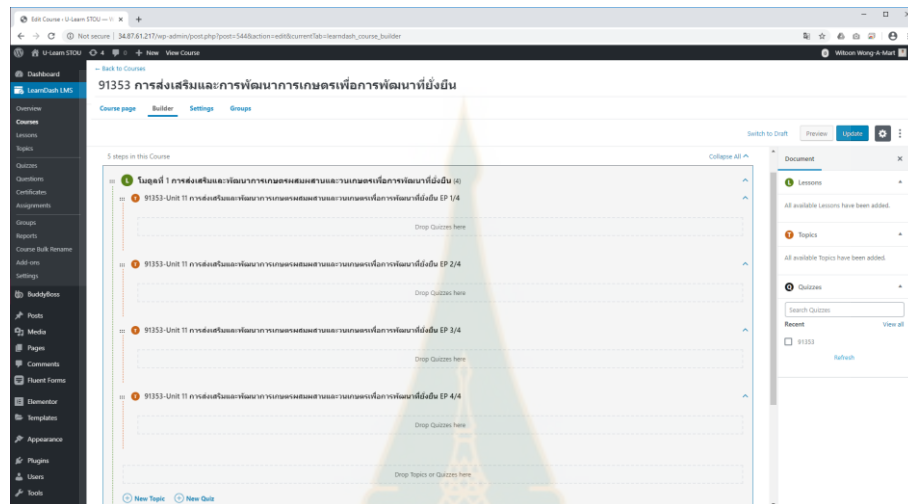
Edit Course ‹ U-Learn STOU — W ×  +

Not secure | 34.87.61.217/wp-admin/post.php?post=5448&action=edit&currentTab=learndash_course_builder

U-Learn STOU  4  0  + New  View Course  Witoon Wong-A-Mart

Dashboard
LearnDash LMS
Overview
Courses
Lessons
Topics
Quizzes
Questions
Certificates
Assignments
Groups
Reports
Course Bulk Rename
Add-ons
Settings
BuddyBoss
Posts
Media
Pages
Comments
Fluent Forms
Elementor
Templates
Appearance
Plugins
Users
Tools

← Back to Courses

91353 การส่งเสริมและการพัฒนาการเกษตรเพื่อการพัฒนาที่ยั่งยืน

Course page  Builder  Settings  Groups

Switch to Draft  Preview  Update

5 steps in this Course  Collapse All

โมดูลที่ 1 การส่งเสริมและพัฒนาการเกษตรผสมผสานและวนเกษตรเพื่อการพัฒนาที่ยั่งยืน (4)

91353-Unit 11 การส่งเสริมและพัฒนาการเกษตรผสมผสานและวนเกษตรเพื่อการพัฒนาที่ยั่งยืน EP 1/4
Drop Quizzes here

91353-Unit 11 การส่งเสริมและพัฒนาการเกษตรผสมผสานและวนเกษตรเพื่อการพัฒนาที่ยั่งยืน EP 2/4
Drop Quizzes here

91353-Unit 11 การส่งเสริมและพัฒนาการเกษตรผสมผสานและวนเกษตรเพื่อการพัฒนาที่ยั่งยืน EP 3/4
Drop Quizzes here

91353-Unit 11 การส่งเสริมและพัฒนาการเกษตรผสมผสานและวนเกษตรเพื่อการพัฒนาที่ยั่งยืน EP 4/4
Drop Quizzes here

Drop Topics or Quizzes here

New Topic  New Quiz

Document ×
Lessons
All available Lessons have been added.
Topics
All available Topics have been added.
Quizzes
Search Quizzes
Recent  View all
91353
Refresh